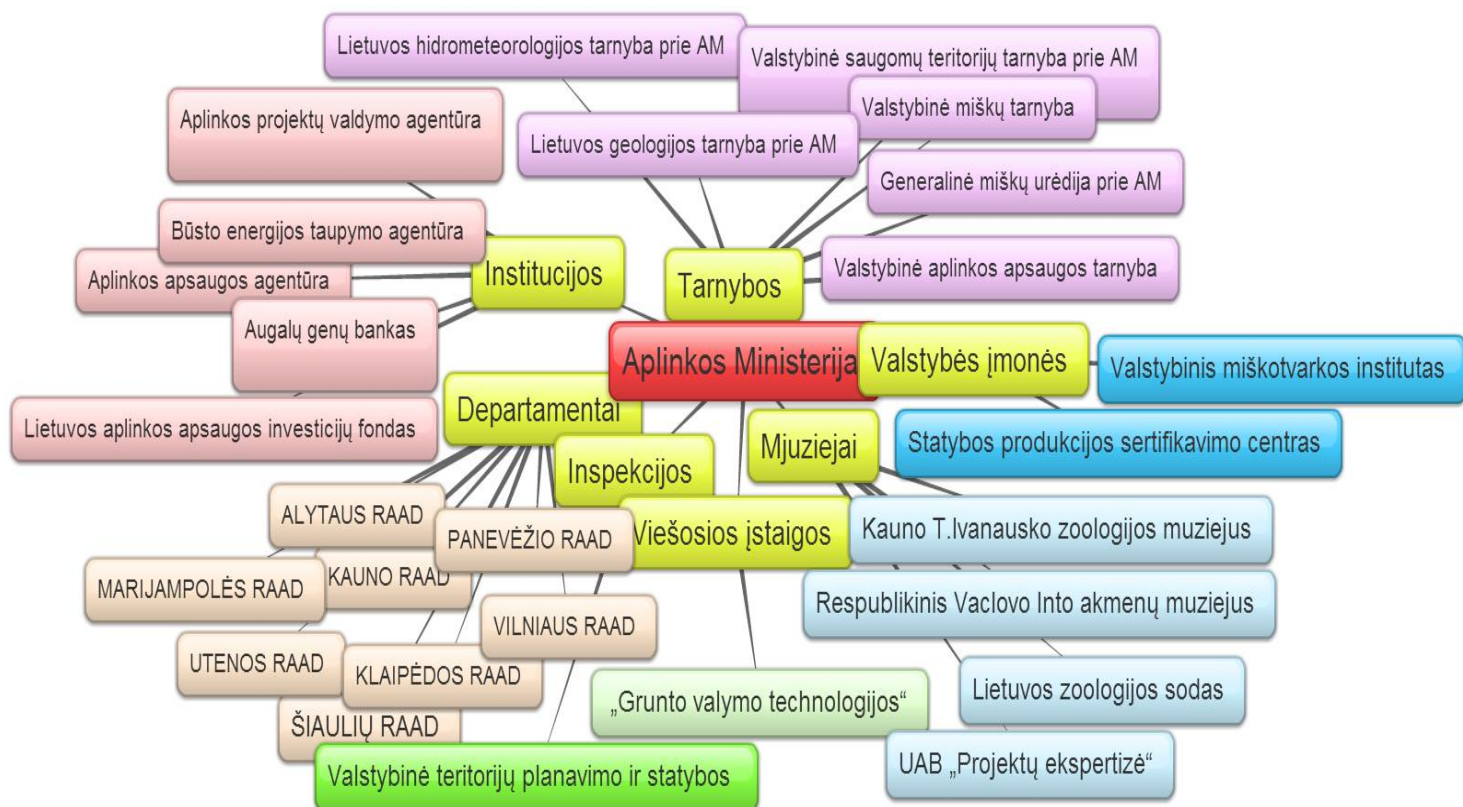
Lietuvos hidrometeorologijos tarnyba prie AM

Valstybinė saugomų teritorijų tarnyba prie AM

Aplinkos projektų valdymo agentūra

Valstybinė miškų tarnyba

Lietuvos geologijos tarnyba prie AM

Generalinė miškų urėdija prie AM

Būsto energijos taupymo agentūra

Aplinkos apsaugos agentūra

Institucijos

Tarnybos

Valstybinė aplinkos apsaugos tarnyba

Augalų genų bankas

Aplinkos Ministerija

Valstybės įmonės

Valstybinis miškotvarkos institutas

Departamentai

Lietuvos aplinkos apsaugos investicijų fondas

Statybos produkcijos sertifikavimo centras

Mjuziejai

Inspekcijos

ALYTAUS RAAD

Viešosios įstaigos

PANEVĖŽIO RAAD

Kauno T.Ivanausko zoologijos muziejus

MARIJAMPOLĖS RAAD

KAUNO RAAD

Respublikinis Vaclovo Into akmenų muziejus

VILNIAUS RAAD

UTENOS RAAD

KLAIPĖDOS RAAD

Lietuvos zoologijos sodas

„Grunto valymo technologijos“

ŠIAULIŲ RAAD

UAB „Projektų ekspertizė“

Valstybinė teritorijų planavimo ir statybos